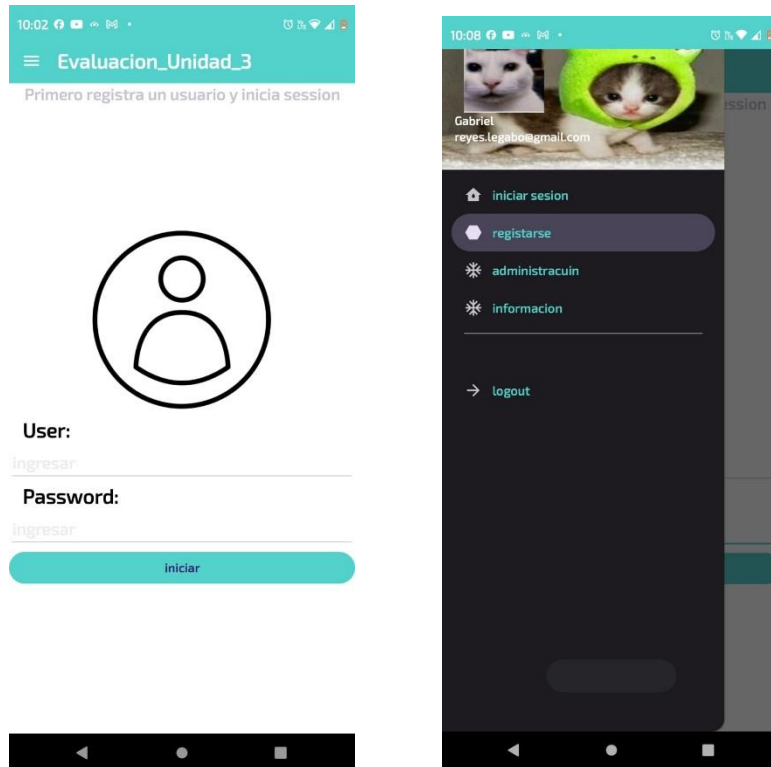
10:02

Evaluacion_Unidad_3

Primero registra un usuario y inicia session

User:

ingresar

Password:

ingresar

iniciar

10:08

Gabriel
reyes.legabo@gmail.com

ession

iniciar sesion

registarse

administracuin

informacion

logout